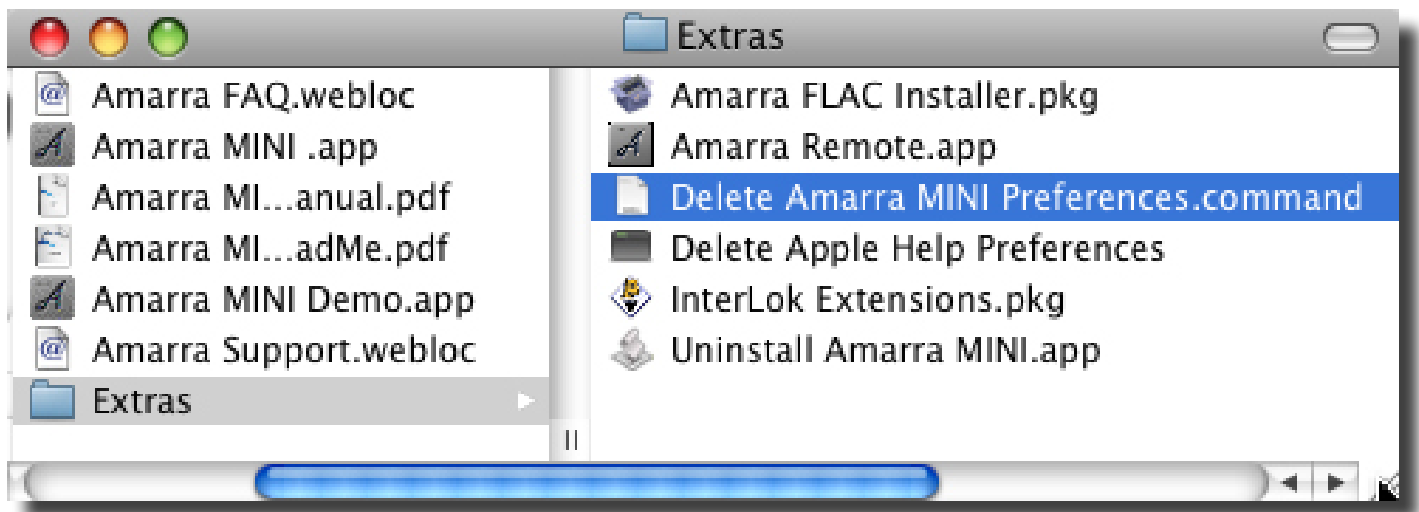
Extras

Amarra FAQ.webloc
Amarra MINI .app
Amarra MI...anual.pdf
Amarra MI...adMe.pdf
Amarra MINI Demo.app
Amarra Support.webloc
Extras

Amarra FLAC Installer.pkg
Amarra Remote.app
Delete Amarra MINI Preferences.command
Delete Apple Help Preferences
InterLok Extensions.pkg
Uninstall Amarra MINI.app